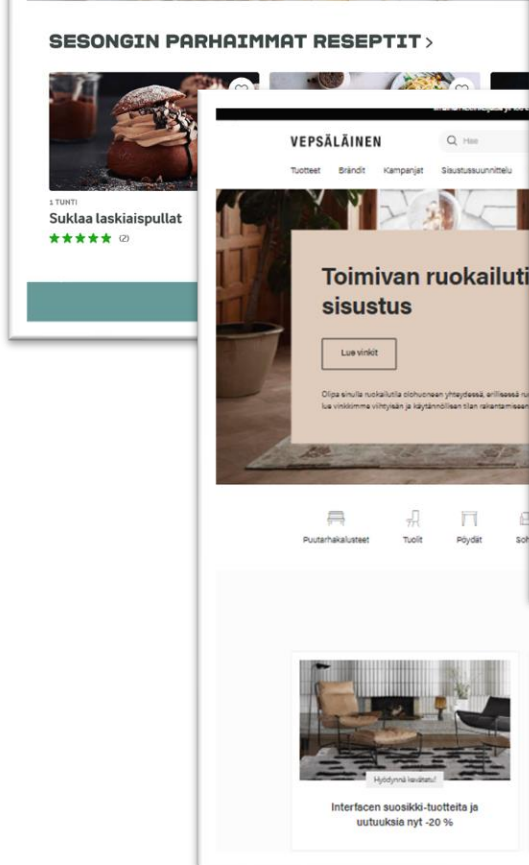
SESONGIN PARHAIMMAT RESEPTIT >

1 TUNTI
Suklaa laskiaispullat
★★★★★ (2)

VEPSÄLÄINEN
Hae

Tuotteet Brändit Kampanjat Sisustussuunnittelu

Toimivan ruokailuti
sisustus

Lue vinkit

Olipa sinulla ruokailutila olohuoneen yhteydessä, erillisessä ru
lue vinkkimme viihtyisän ja käytännöllisen tilan rakentamiseen

Puutarhakalusteet Tuolit Pöydät Soh

Hyödynnä kevätetu!

Interfacen suosikki-tuotteita ja uutuuksia nyt -20 %